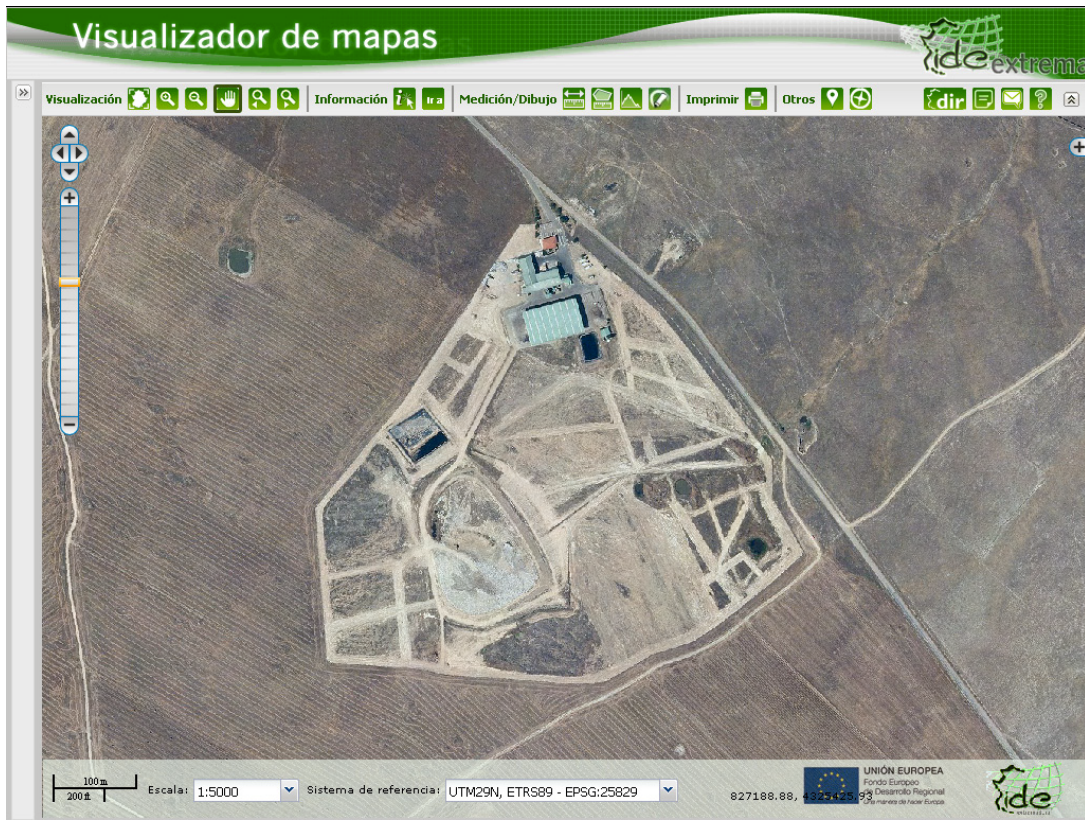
Visualizador de mapas

ide extrema

Visualización

Información

Ir a

Medición/Dibujo

Imprimir

Otros

dir

100 m
200 ft

Escala: 1:5000

Sistema de referencia: UTM29N, ETRS89 - EPSG:25829

827188.88, 4325425.93

UNIÓN EUROPEA
Fondo Europeo de Desarrollo Regional
Una manera de hacer Europa

ide